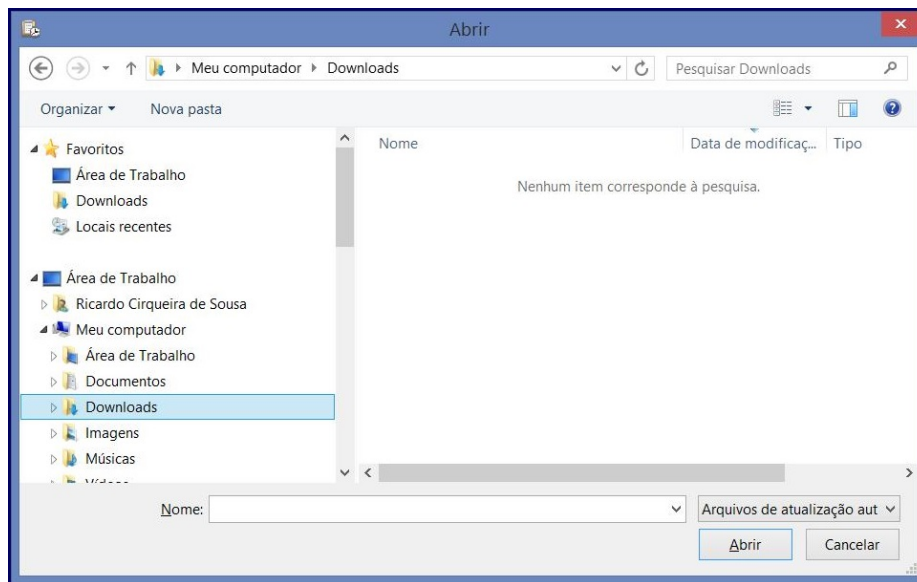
Abrir

Meu computador ▸ Downloads

Pesquisar Downloads

Organizar ▾ Nova pasta

Favoritos
Área de Trabalho
Downloads
Locais recentes

Área de Trabalho
Ricardo Cirqueira de Sousa
Meu computador
Área de Trabalho
Documentos
Downloads
Imagens
Músicas
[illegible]

Nome
Data de modificaç...
Tipo

Nenhum item corresponde à pesquisa.

Nome:

Arquivos de atualização aut

Abrir
Cancelar